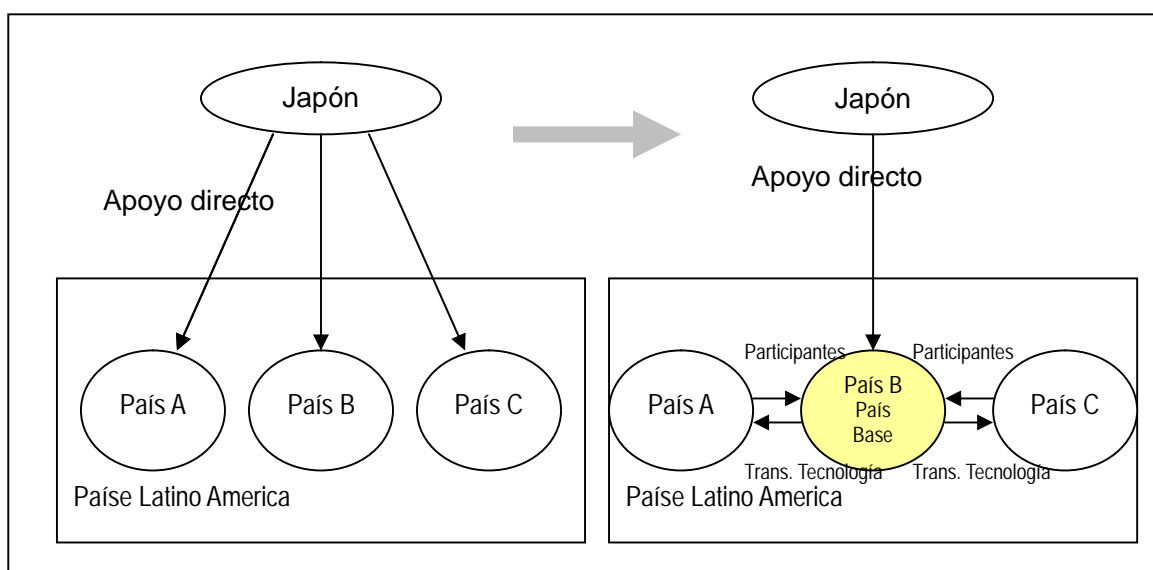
Japón

Apoyo directo

País A

País B

País C

Paíse Latino America

Japón

Apoyo directo

Participantes

Participantes

País A

País B
País
Base

País C

Trans. Tecnología

Trans. Tecnología

Paíse Latino America